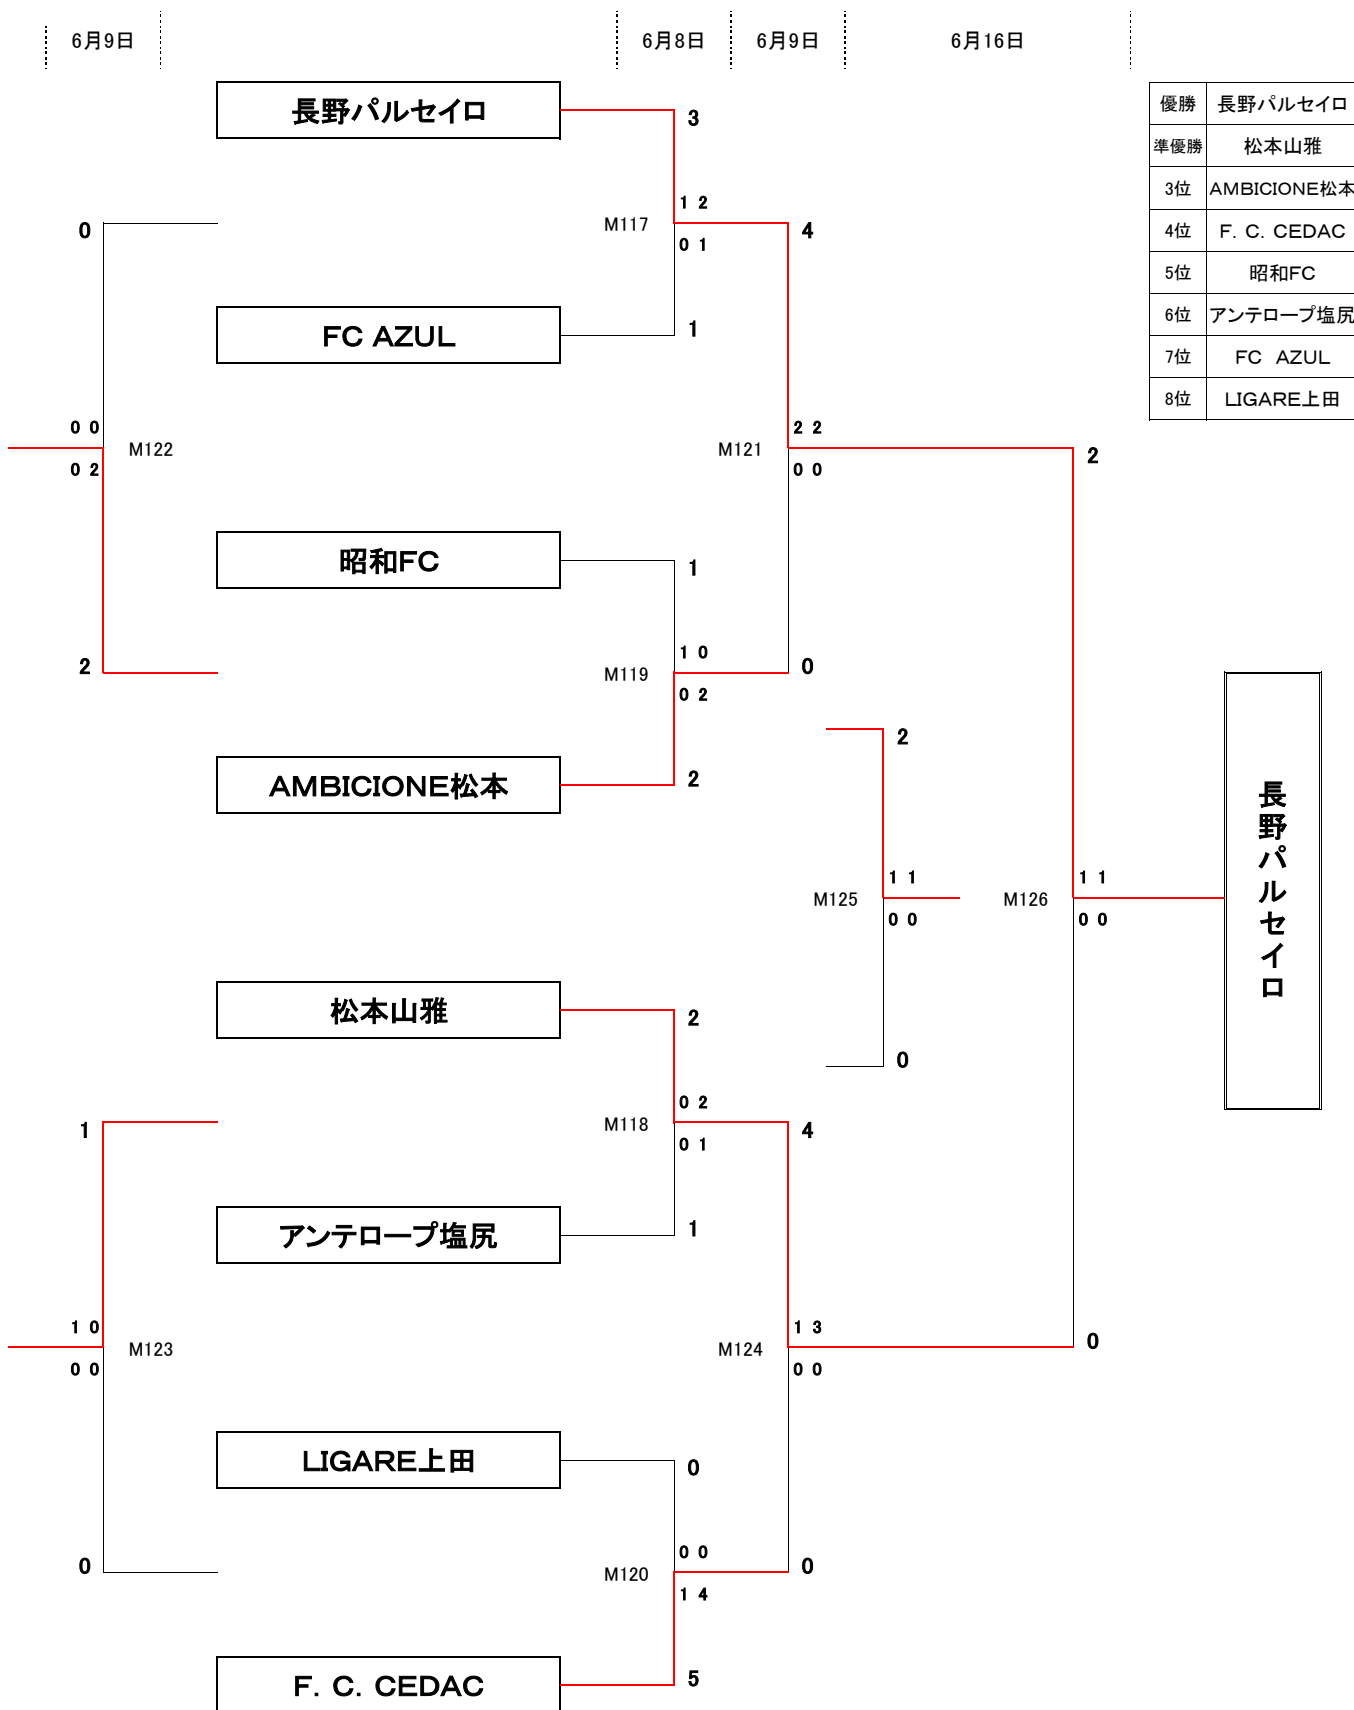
6月9日

6月8日

6月9日

6月16日

| 優勝 | 長野パルセイロ |
|---|---|
| 準優勝 | 松本山雅 |
| 3位 | AMBICIONE松本 |
| 4位 | F. C. CEDAC |
| 5位 | 昭和FC |
| 6位 | アンテロープ塩尻 |
| 7位 | FC AZUL |
| 8位 | LIGARE上田 |

長野パルセイロ
3
1 2
M117
0 1
4
0
FC AZUL
1
0 0
M122
0 2
M121
2 2
0 0
2
昭和FC
1
1 0
M119
0 2
2
0
AMBICIONE松本
2
2
M125
1 1
0 0
M126
1 1
0 0
長野パルセイロ
0
松本山雅
2
0 2
M118
0 1
1
4
アンテロープ塩尻
1
1 0
M123
0 0
M124
1 3
0 0
0
LIGARE上田
0
0 0
M120
1 4
0
0
F. C. CEDAC
5